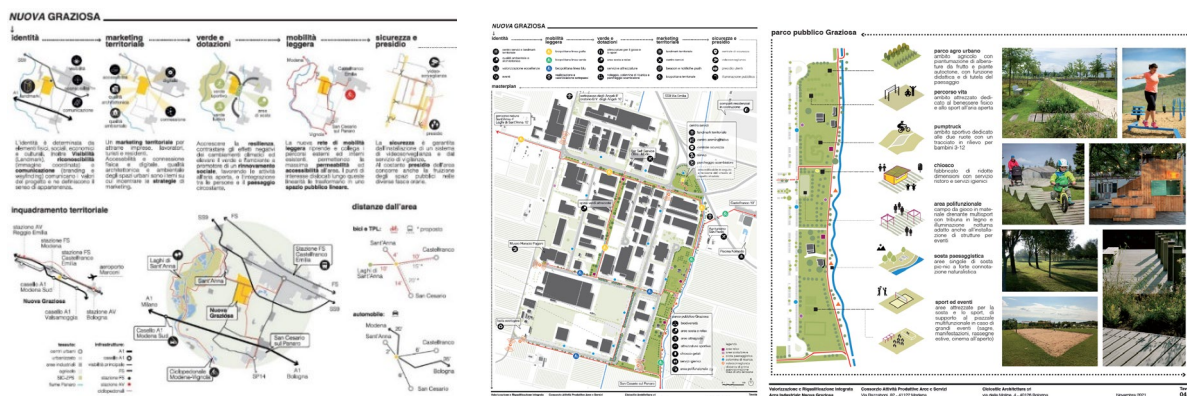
NUOVA GRAZIOSA

identità

marketing territoriale

verde e dotazioni

mobilità leggera

sicurezza e presidio

Modena

Castelfranco Emilia

Bologna

San Cesario sul Panaro

inquadramento territoriale

stazione AV Reggio Emilia

stazione FS Modena

stazione FS Castelfranco Emilia

aeroporto Marconi

casello A1 Modena Sud

Nuova Graziosa

casello A1 Valsamoggia

stazione AV Bologna

Laghi di Sant'Anna

Sant'Anna

Stazione FS Castelfranco Emilia

Nuova Graziosa

Casello A1 Modena Sud

San Cesario sul Panaro

Ciclopedonale Modena-Vignola

A1 Milano

A1 Bologna

SP14

S9

FS

distanze dall'area

bici e TPL:

automobile:

Sant'Anna

Laghi di Sant'Anna

San Cesario

Modena

Bologna

NUOVA GRAZIOSA

identità

mobilità leggera

verde e dotazioni

marketing territoriale

sicurezza e presidio

masterplan

parco pubblico Graziosa

parco agro urbano

percorso vita

pumptrack

chiosco

area polifunzionale

sosta paesaggistica

sport ed eventi

Valorizzazione e Riqualificazione integrata Area industriale Nuova Graziosa

Consorzio Attività Produttive Aree e Servizi

Onicottic Architetture srl

Settembre 2021

04